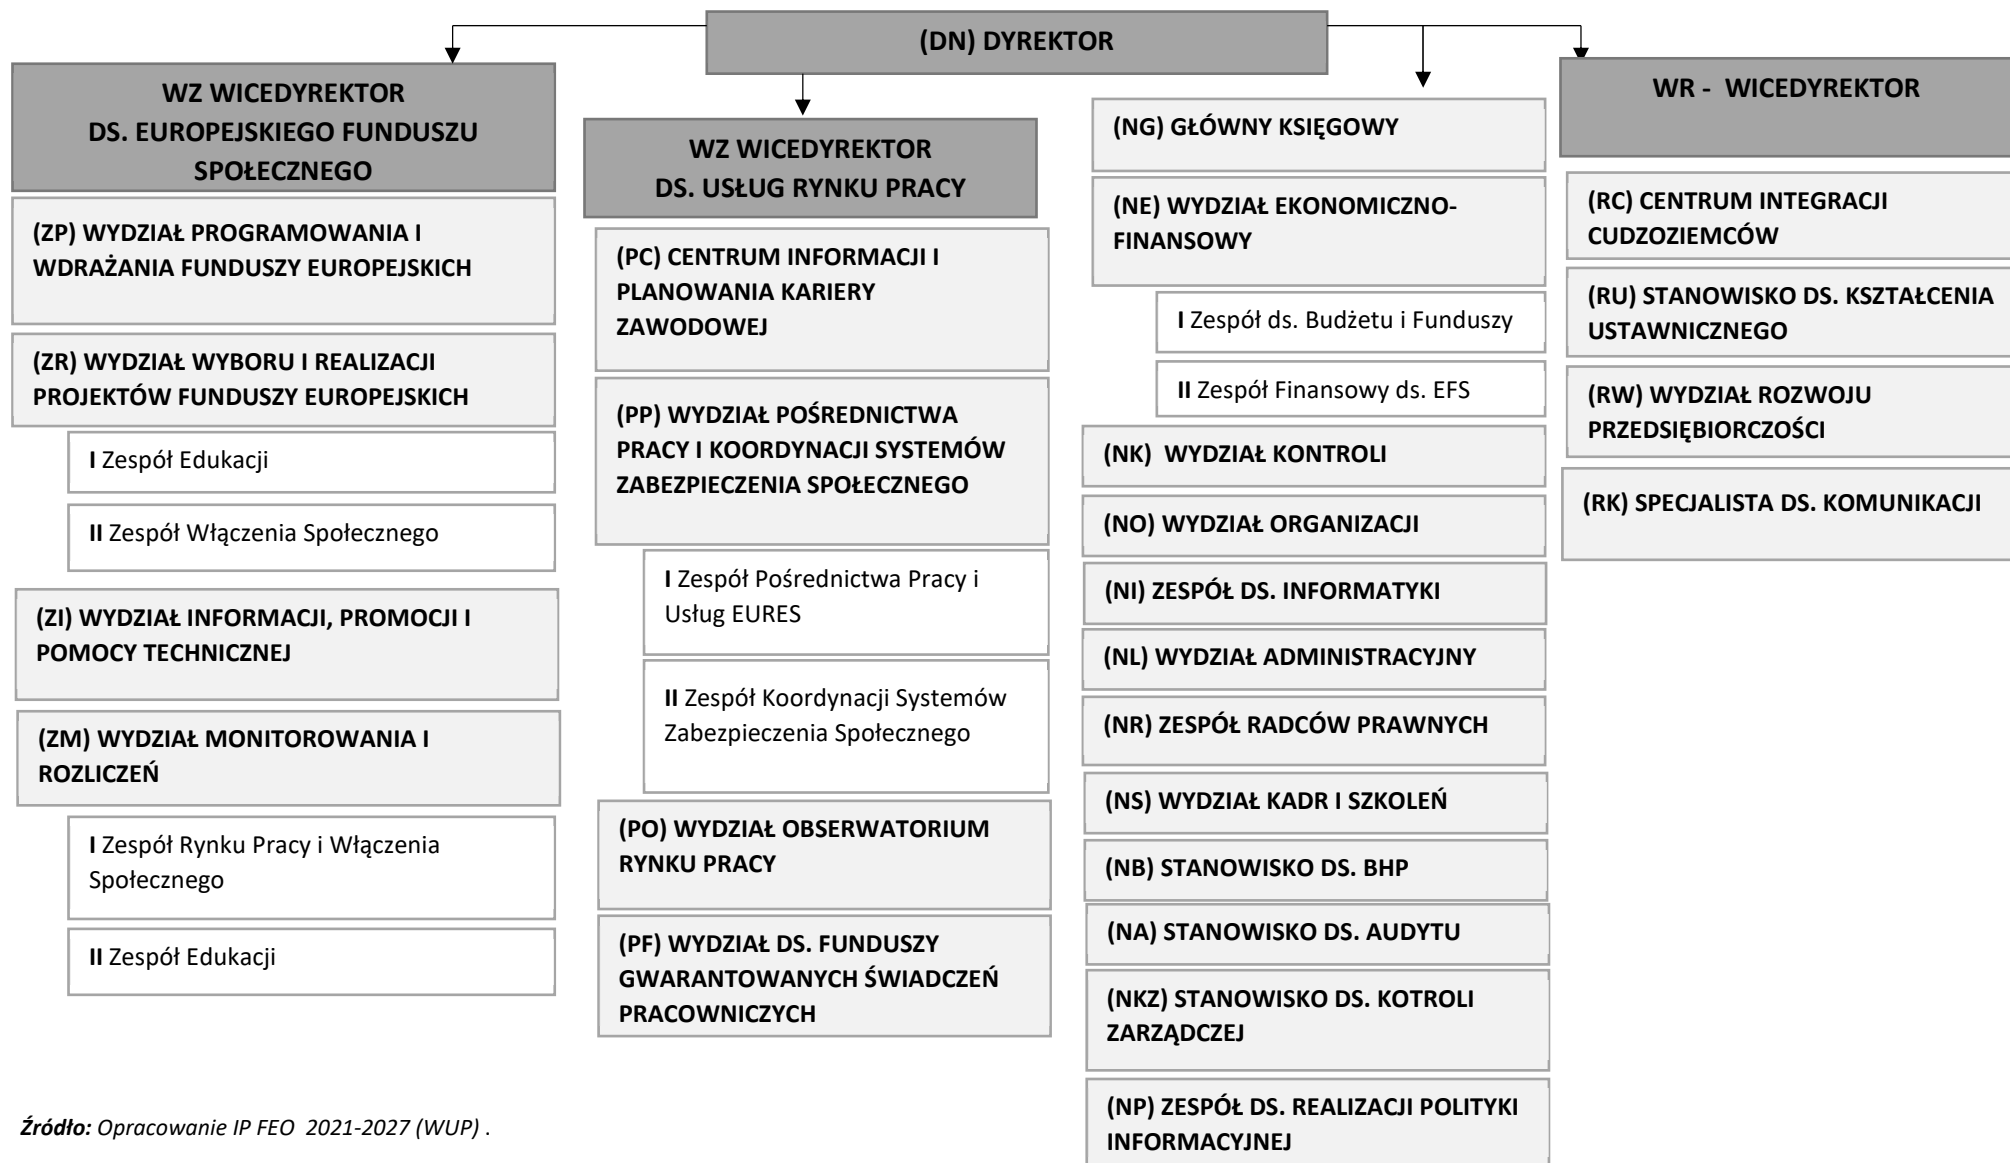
(DN) DYREKTOR

WZ WICEDYREKTOR DS. EUROPEJSKIEGO FUNDUSZU SPOŁECZNEGO

(ZP) WYDZIAŁ PROGRAMOWANIA I WDRAŻANIA FUNDUSZY EUROPEJSKICH

(ZR) WYDZIAŁ WYBORU I REALIZACJI PROJEKTÓW FUNDUSZY EUROPEJSKICH

I Zespół Edukacji

II Zespół Włączenia Społecznego

(ZI) WYDZIAŁ INFORMACJI, PROMOCJI I POMOCY TECHNICZNEJ

(ZM) WYDZIAŁ MONITOROWANIA I ROZLICZEŃ

I Zespół Rynku Pracy i Włączenia Społecznego

II Zespół Edukacji

WZ WICEDYREKTOR DS. USŁUG RYNKU PRACY

(PC) CENTRUM INFORMACJI I PLANOWANIA KARIERY ZAWODOWEJ

(PP) WYDZIAŁ POŚREDNICTWA PRACY I KOORDYNACJI SYSTEMÓW ZABEZPIECZENIA SPOŁECZNEGO

I Zespół Pośrednictwa Pracy i Usług EURES

II Zespół Koordynacji Systemów Zabezpieczenia Społecznego

(PO) WYDZIAŁ OBSERWATORIUM RYNKU PRACY

(PF) WYDZIAŁ DS. FUNDUSZY GWARANTOWANYCH ŚWIADCZEŃ PRACOWNICZYCH

(NG) GŁÓWNY KSIĘGOWY

(NE) WYDZIAŁ EKONOMICZNO-FINANSOWY

I Zespół ds. Budżetu i Funduszy

II Zespół Finansowy ds. EFS

(NK) WYDZIAŁ KONTROLI

(NO) WYDZIAŁ ORGANIZACJI

(NI) ZESPÓŁ DS. INFORMATYKI

(NL) WYDZIAŁ ADMINISTRACYJNY

(NR) ZESPÓŁ RADCÓW PRAWNYCH

(NS) WYDZIAŁ KADR I SZKOLEŃ

(NB) STANOWISKO DS. BHP

(NA) STANOWISKO DS. AUDYTU

(NKZ) STANOWISKO DS. KOTROLI ZARZĄDCZEJ

(NP) ZESPÓŁ DS. REALIZACJI POLITYKI INFORMACYJNEJ

WR - WICEDYREKTOR

(RC) CENTRUM INTEGRACJI CUDZOZIEMCÓW

(RU) STANOWISKO DS. KSZTAŁCENIA USTAWNICZEGO

(RW) WYDZIAŁ ROZWOJU PRZEDSIĘBIORCZOŚCI

(RK) SPECJALISTA DS. KOMUNIKACJI

Źródło: Opracowanie IP FEO 2021-2027 (WUP) .